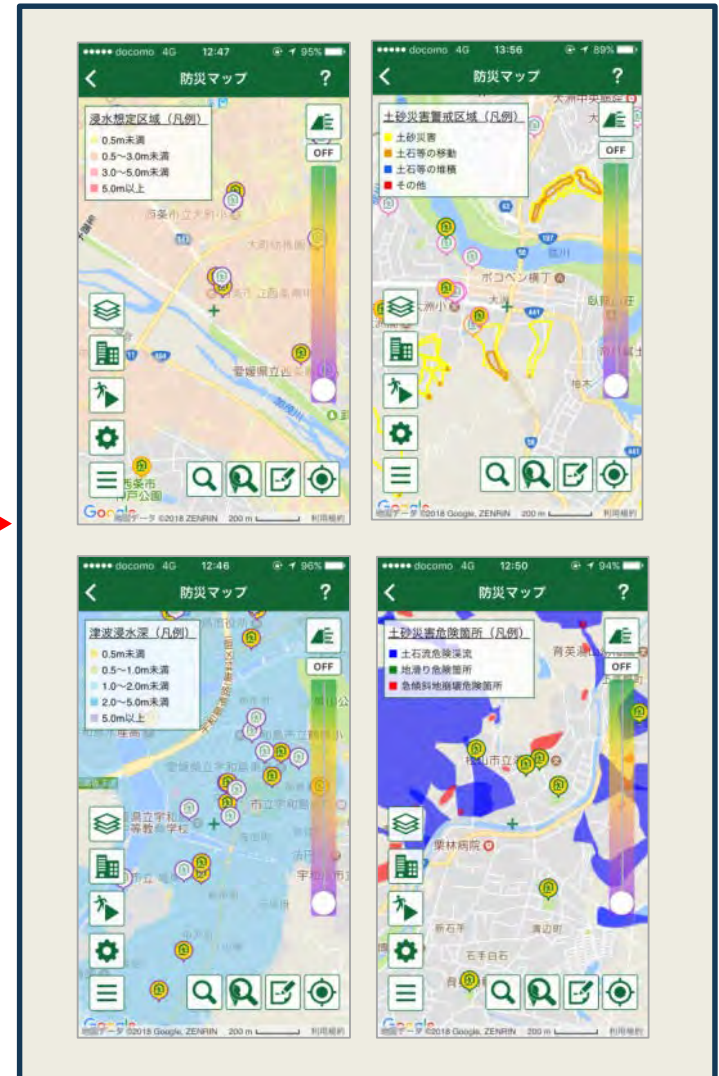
●●●●● docomo 4G 12:47 95%

防災マップ ?

浸水想定区域（凡例）
0.5m未満
0.5～3.0m未満
3.0～5.0m未満
5.0m以上

OFF

西条市立大町小

大町幼稚園

上島高校

愛媛県立西条

加茂川

西条市
戸公園

Google 地図データ ©2018 ZENRIN 200 m 利用規約

●●●●● docomo 4G 13:56 89%

防災マップ ?

土砂災害警戒区域（凡例）
土砂災害
土石等の移動
土石等の堆積
その他

OFF

大洲中央

ポコペン横丁

大洲小

大洲

Google 地図データ ©2018 Google, ZENRIN 200 m 利用規約

●●●●● docomo 4G 12:46 96%

防災マップ ?

津波浸水深（凡例）
0.5m未満
0.5～1.0m未満
1.0～2.0m未満
2.0～5.0m未満
5.0m以上

OFF

愛媛県立宇和島

市立宇和島

宇和島市

Google 地図データ ©2018 Google, ZENRIN 200 m 利用規約

●●●●● docomo 4G 12:50 94%

防災マップ ?

土砂災害危険箇所（凡例）
土石流危険渓流
地滑り危険箇所
急傾斜地崩壊危険箇所

OFF

育英

松山市立

栗林病院

新石手

湯山

石手白石

Google 地図データ ©2018 Google, ZENRIN 200 m 利用規約